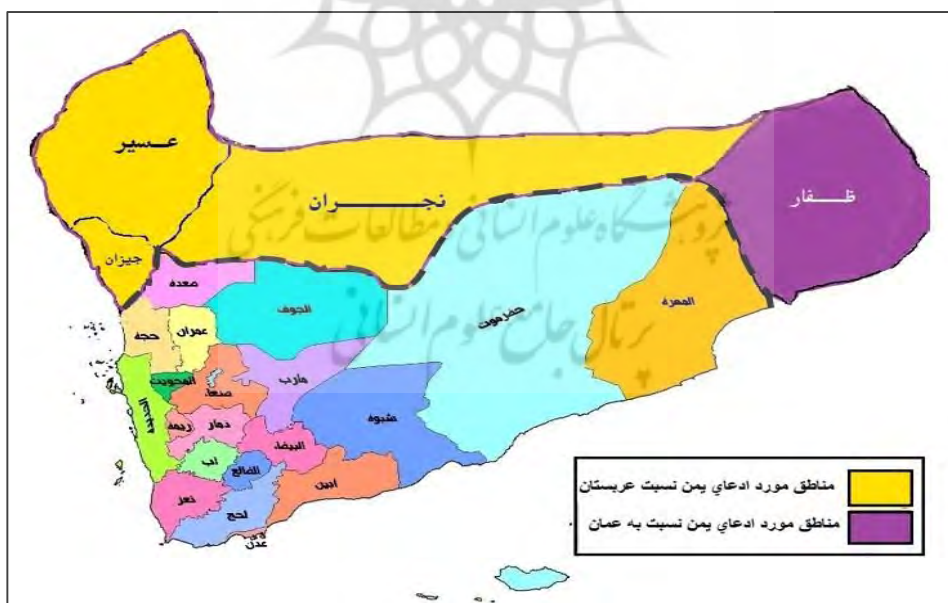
عسير
نجران
ظفار
جيزان
صعدة
الجوف
حضرموت
المهرة
حجة
عمران
المحويت
مارب
صنعاء
الحديدة
ريمة
ذمار
البيضاء
شبوة
اب
الضالع
ابين
تعز
لحج
عدن
پژوهشگاه علوم انسانی و مطالعات فرهنگی
پرتال جامع علوم انسانی
مناطق مورد ادعاي يمن نسبت عربستان
مناطق مورد ادعاي يمن نسبت به عمان